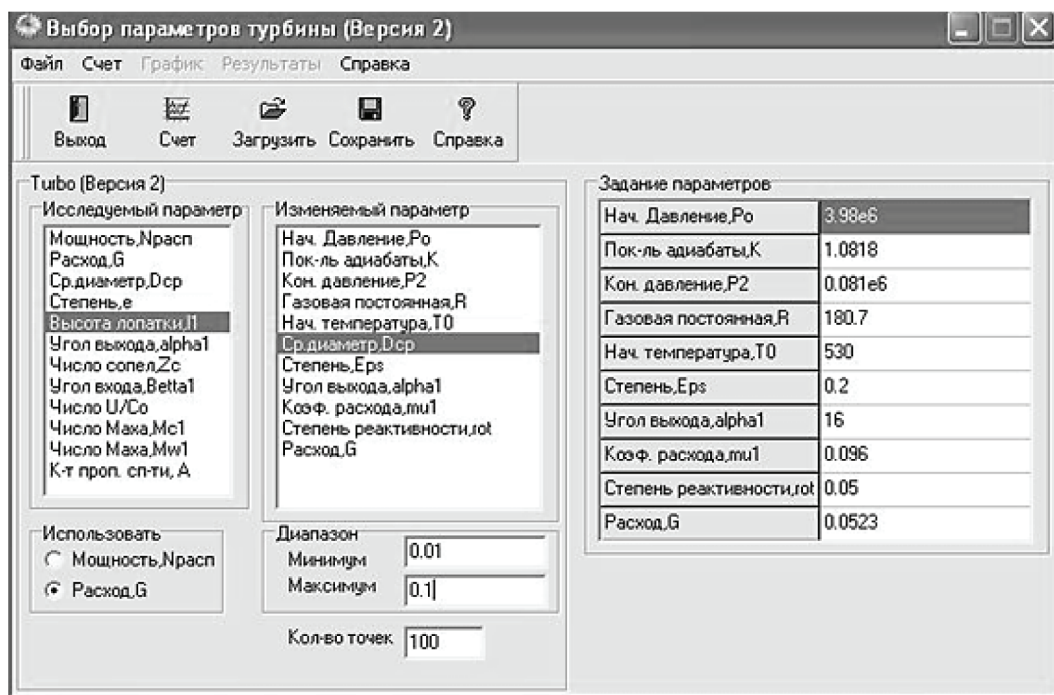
Выбор параметров турбины (Версия 2)

Файл Счет График Результаты Справка

Выход Счет Загрузить Сохранить Справка

Turbo (Версия 2)

Исследуемый параметр
Мощность,Nрасп
Расход,G
Ср.диаметр,Dср
Степень,е
Высота лопатки,l1
Угол выхода,alpha1
Число сопел,Zc
Угол входа,Betta1
Число U/Co
Число Маха,Mc1
Число Маха,Mw1
К-т проп. сп-ти, А

Изменяемый параметр
Нач. Давление,Po
Пок-ль адиабаты,K
Кон. давление,P2
Газовая постоянная,R
Нач. температура,T0
Ср.диаметр,Dср
Степень,Eps
Угол выхода,alpha1
Коэф. расхода,mu1
Степень реактивности,rot
Расход,G

Использовать
Мощность,Nрасп
Расход,G

Диапазон
Минимум 0.01
Максимум 0.1

Кол-во точек 100

Задание параметров

| | |
|---|---|
| Нач. Давление,Po | 3.98e6 |
| Пок-ль адиабаты,K | 1.0818 |
| Кон. давление,P2 | 0.081e6 |
| Газовая постоянная,R | 180.7 |
| Нач. температура,T0 | 530 |
| Степень,Eps | 0.2 |
| Угол выхода,alpha1 | 16 |
| Коэф. расхода,mu1 | 0.096 |
| Степень реактивности,rot | 0.05 |
| Расход,G | 0.0523 |